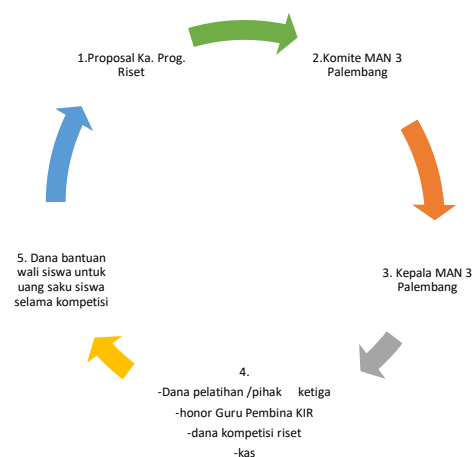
1.Proposal Ka. Prog. Riset

2.Komite MAN 3 Palembang

3. Kepala MAN 3 Palembang

4.
-Dana pelatihan /pihak ketiga
-honor Guru Pembina KIR
-dana kompetisi riset
-kas

5. Dana bantuan wali siswa untuk uang saku siswa selama kompetisi